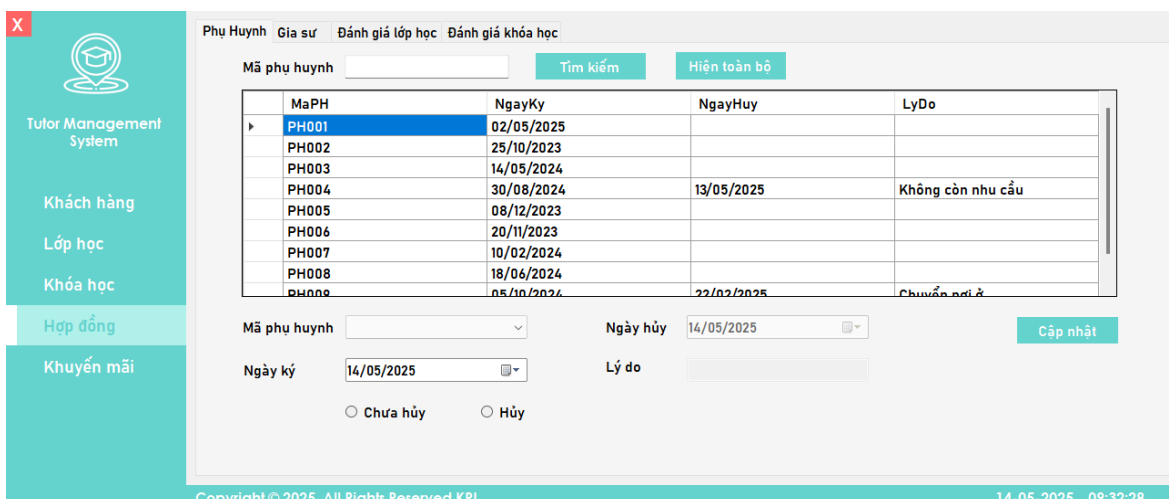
X

Tutor Management System

Khách hàng

Lớp học

Khóa học

Hợp đồng

Khuyến mãi

Phụ Huynh | Gia sư | Đánh giá lớp học | Đánh giá khóa học

Mã phụ huynh

Tìm kiếm

Hiện toàn bộ

| MaPH | NgayKy | NgayHuy | LyDo |
|---|---|---|---|
| PH001 | 02/05/2025 | | |
| PH002 | 25/10/2023 | | |
| PH003 | 14/05/2024 | | |
| PH004 | 30/08/2024 | 13/05/2025 | Không còn nhu cầu |
| PH005 | 08/12/2023 | | |
| PH006 | 20/11/2023 | | |
| PH007 | 10/02/2024 | | |
| PH008 | 18/06/2024 | | |
| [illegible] | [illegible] | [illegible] | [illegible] |

Mã phụ huynh

Ngày hủy 14/05/2025

Cập nhật

Ngày ký 14/05/2025

Lý do

Chưa hủy

Hủy

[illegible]